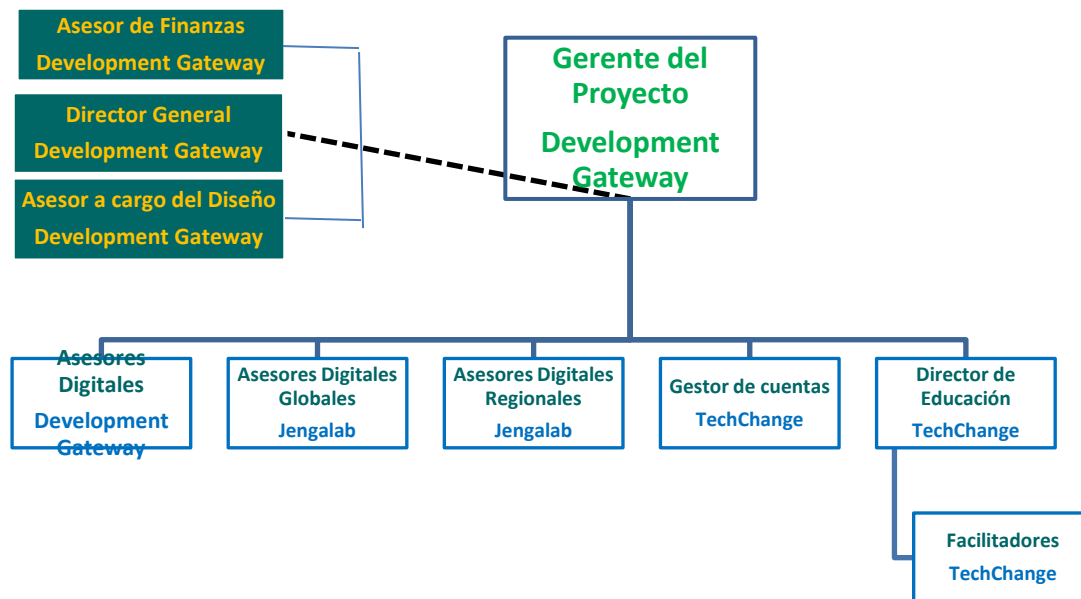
Asesor de Finanzas
Development Gateway

Director General
Development Gateway

Asesor a cargo del Diseño
Development Gateway

Gerente del Proyecto
Development Gateway

Asesores Digitales
Development Gateway

Asesores Digitales Globales
Jengalab

Asesores Digitales Regionales
Jengalab

Gestor de cuentas
TechChange

Director de Educación
TechChange

Facilitadores
TechChange